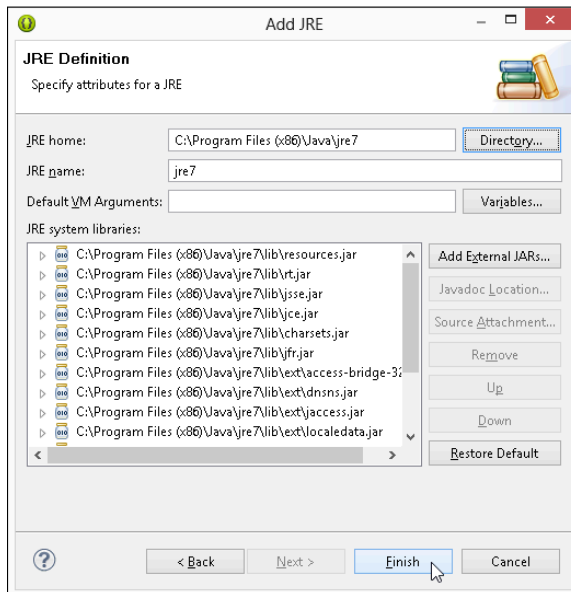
Add JRE

JRE Definition

Specify attributes for a JRE

JRE home: C:\Program Files (x86)\Java\jre7 Directory...

JRE name: jre7

Default VM Arguments: Variables...

JRE system libraries:

C:\Program Files (x86)\Java\jre7\lib\resources.jar
C:\Program Files (x86)\Java\jre7\lib\rt.jar
C:\Program Files (x86)\Java\jre7\lib\jsse.jar
C:\Program Files (x86)\Java\jre7\lib\jce.jar
C:\Program Files (x86)\Java\jre7\lib\charsets.jar
C:\Program Files (x86)\Java\jre7\lib\jfr.jar
C:\Program Files (x86)\Java\jre7\lib\ext\access-bridge-3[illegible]
C:\Program Files (x86)\Java\jre7\lib\ext\dnsns.jar
C:\Program Files (x86)\Java\jre7\lib\ext\jaccess.jar
C:\Program Files (x86)\Java\jre7\lib\ext\localedata.jar

Add External JARs...
Javadoc Location...
Source Attachment...
Remove
Up
Down
Restore Default

< Back Next > Finish Cancel